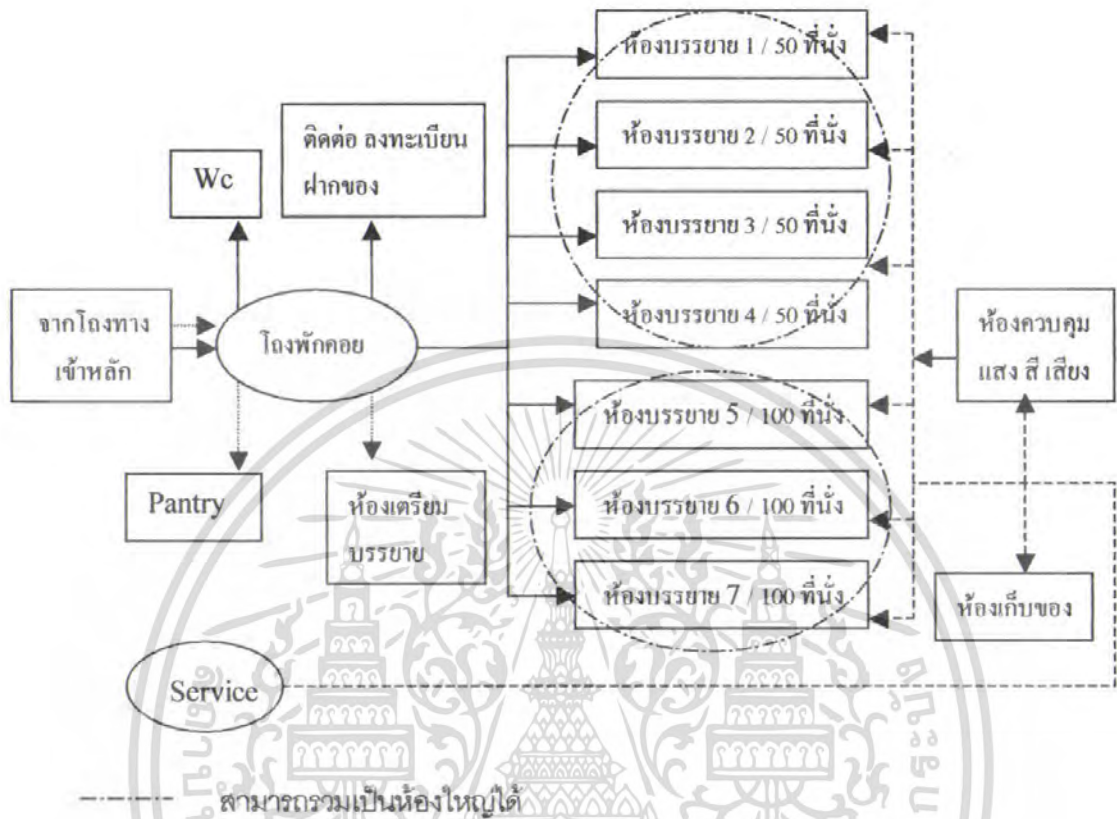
ห้องบรรยาย 1 / 50 ที่นั่ง

ห้องบรรยาย 2 / 50 ที่นั่ง

ห้องบรรยาย 3 / 50 ที่นั่ง

ห้องบรรยาย 4 / 50 ที่นั่ง

ห้องบรรยาย 5 / 100 ที่นั่ง

ห้องบรรยาย 6 / 100 ที่นั่ง

ห้องบรรยาย 7 / 100 ที่นั่ง

ติดต่อ ลงทะเบียน ฝากของ

Wc

จากโถงทางเข้าหลัก

โถงพักคอย

Pantry

ห้องเตรียมบรรยาย

ห้องควบคุม แสง สี เสียง

ห้องเก็บของ

Service

สามารถรวมเป็นห้องใหญ่ได้